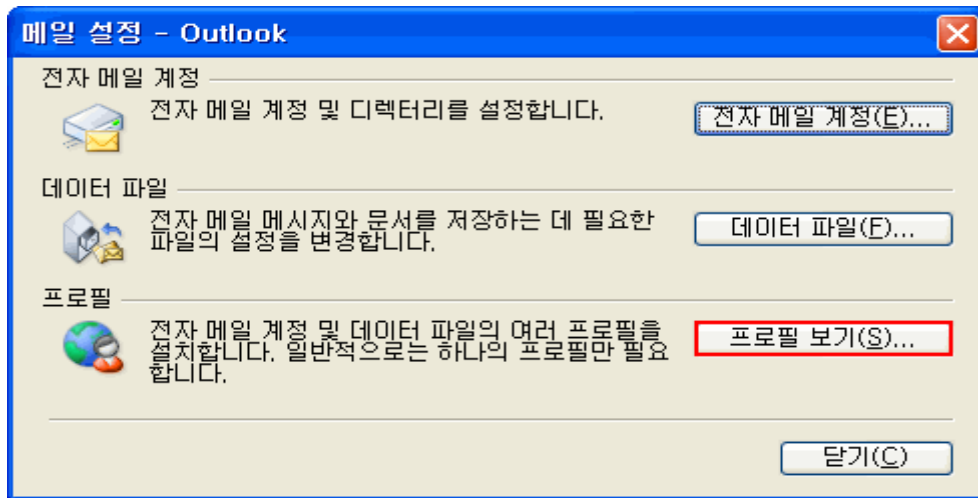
메일 설정 - Outlook

전자 메일 계정

전자 메일 계정 및 디렉터리를 설정합니다.

전자 메일 계정(E)...

데이터 파일

전자 메일 메시지와 문서를 저장하는 데 필요한 파일의 설정을 변경합니다.

데이터 파일(F)...

프로필

전자 메일 계정 및 데이터 파일의 여러 프로필을 설치합니다. 일반적으로는 하나의 프로필만 필요합니다.

프로필 보기(S)...

닫기(C)